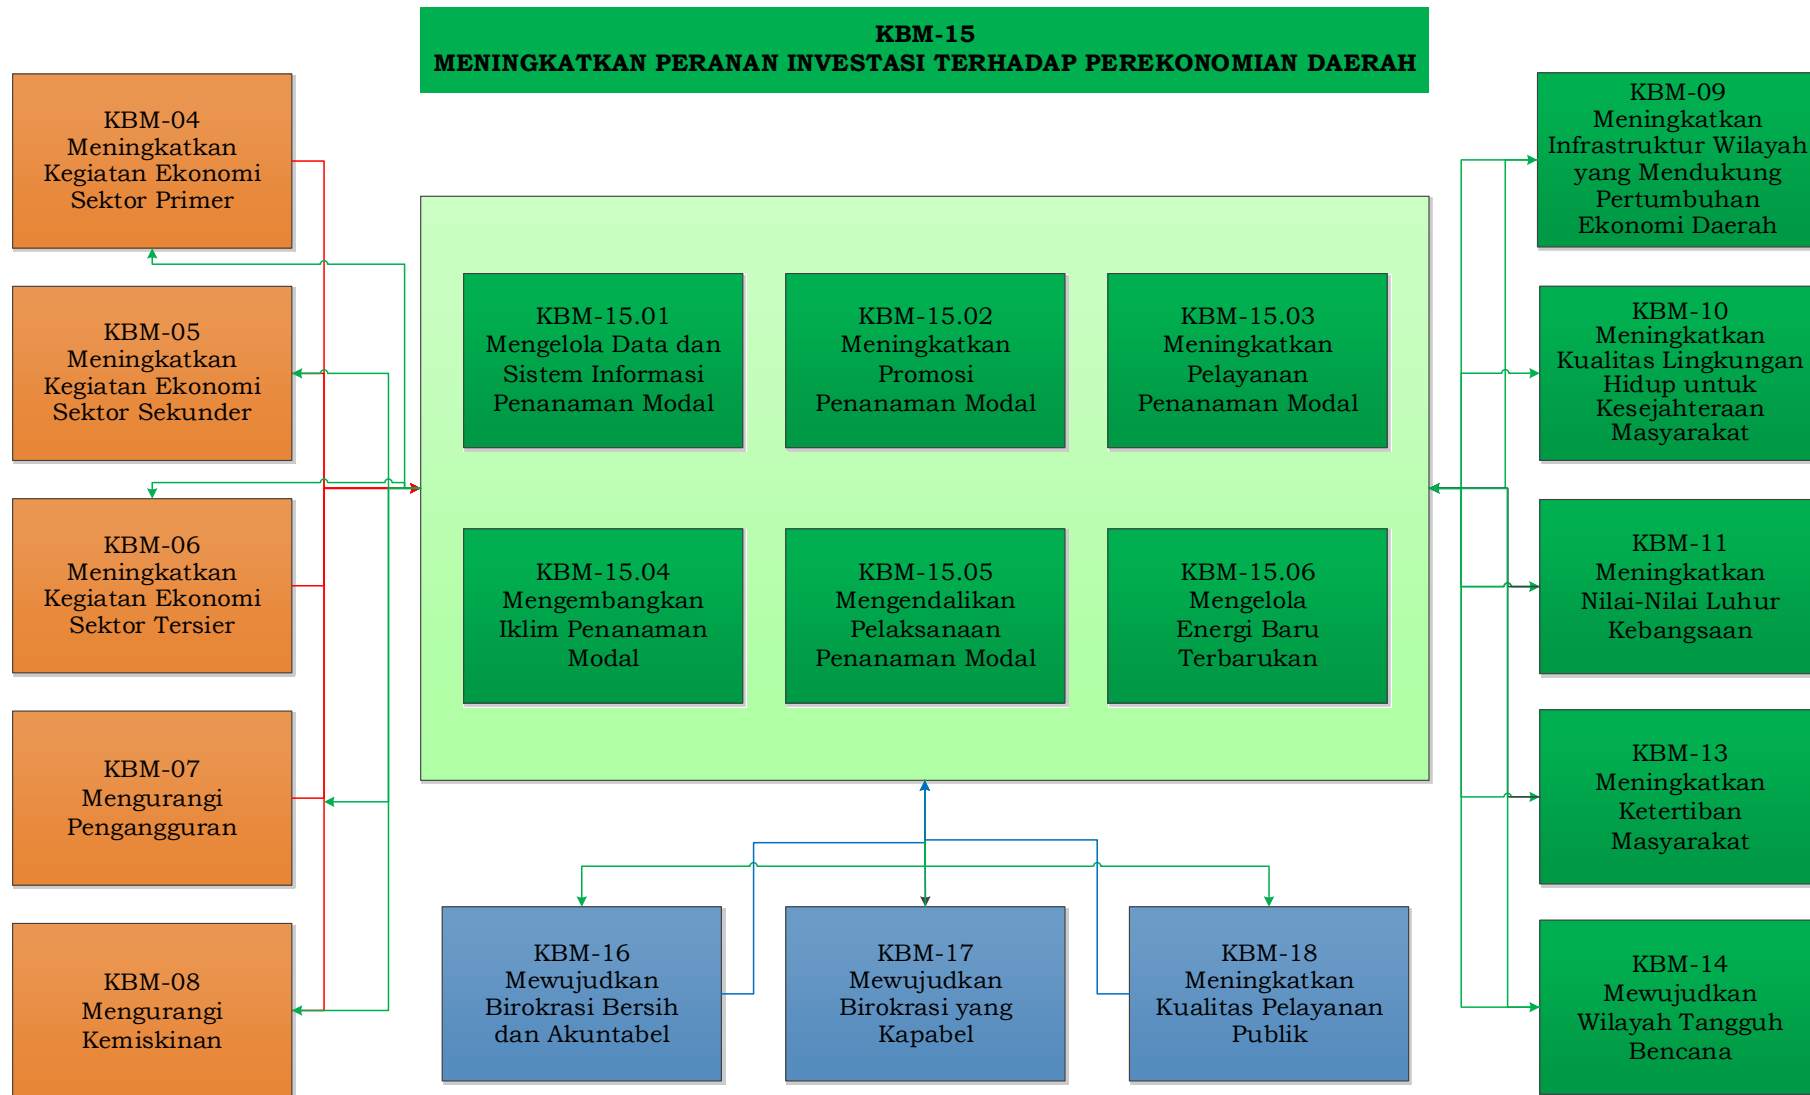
KBM-15
MENINGKATKAN PERANAN INVESTASI TERHADAP PEREKONOMIAN DAERAH

KBM-04
Meningkatkan Kegiatan Ekonomi Sektor Primer

KBM-05
Meningkatkan Kegiatan Ekonomi Sektor Sekunder

KBM-06
Meningkatkan Kegiatan Ekonomi Sektor Tersier

KBM-07
Mengurangi Pengangguran

KBM-08
Mengurangi Kemiskinan

KBM-15.01
Mengelola Data dan Sistem Informasi Penanaman Modal

KBM-15.02
Meningkatkan Promosi Penanaman Modal

KBM-15.03
Meningkatkan Pelayanan Penanaman Modal

KBM-15.04
Mengembangkan Iklim Penanaman Modal

KBM-15.05
Mengendalikan Pelaksanaan Penanaman Modal

KBM-15.06
Mengelola Energi Baru Terbarukan

KBM-16
Mewujudkan Birokrasi Bersih dan Akuntabel

KBM-17
Mewujudkan Birokrasi yang Kapabel

KBM-18
Meningkatkan Kualitas Pelayanan Publik

KBM-09
Meningkatkan Infrastruktur Wilayah yang Mendukung Pertumbuhan Ekonomi Daerah

KBM-10
Meningkatkan Kualitas Lingkungan Hidup untuk Kesejahteraan Masyarakat

KBM-11
Meningkatkan Nilai-Nilai Luhur Kebangsaan

KBM-13
Meningkatkan Ketertiban Masyarakat

KBM-14
Mewujudkan Wilayah Tangguh Bencana